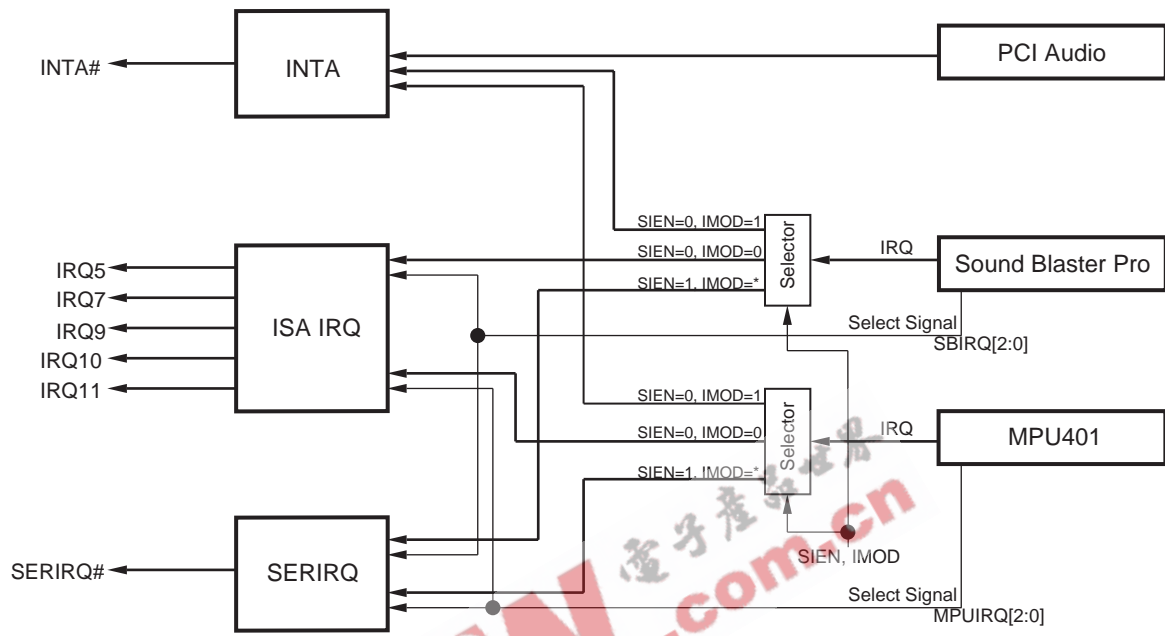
INTA#

INTA

PCI Audio

SIEN=0, IMOD=1

SIEN=0, IMOD=0

SIEN=1, IMOD=*

Selector

IRQ

Sound Blaster Pro

IRQ5

IRQ7

IRQ9

IRQ10

IRQ11

ISA IRQ

Select Signal

SBIRQ[2:0]

SIEN=0, IMOD=1

SIEN=0, IMOD=0

SIEN=1, IMOD=*

Selector

IRQ

MPU401

SIEN, IMOD

SERIRQ#

SERIRQ

Select Signal

MPUIRQ[2:0]

電子產品世界

.com.cn